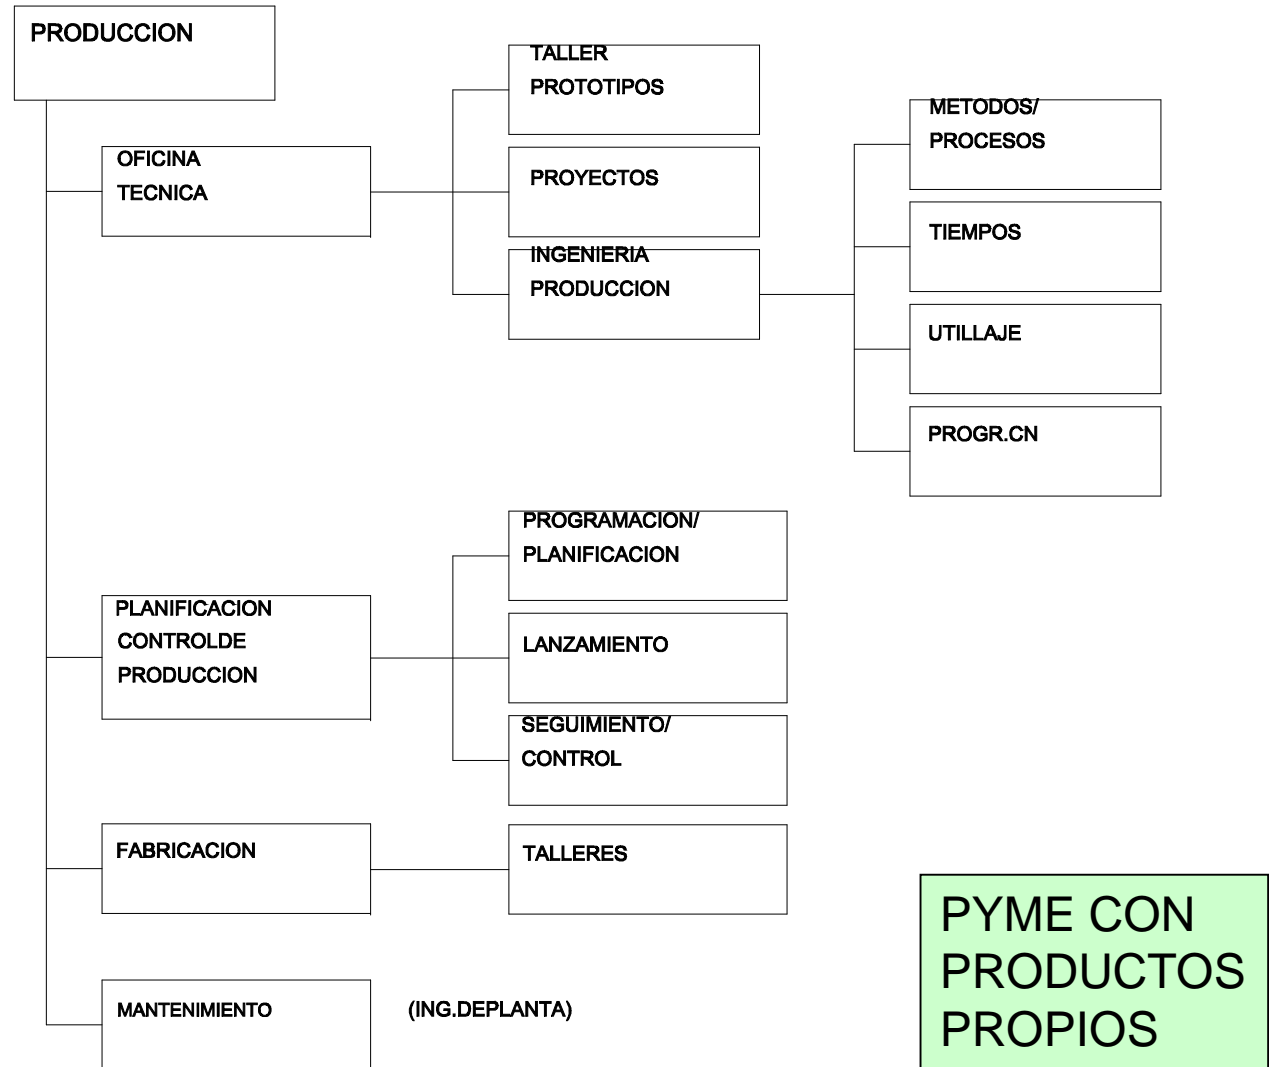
PRODUCCION

OFICINA TECNICA

TALLER PROTOTIPOS

PROYECTOS

INGENIERIA PRODUCCION

METODOS/ PROCESOS

TIEMPOS

UTILLAJE

PROGR.CN

PLANIFICACION CONTROLDE PRODUCCION

PROGRAMACION/ PLANIFICACION

LANZAMIENTO

SEGUIMIENTO/ CONTROL

FABRICACION

TALLERES

MANTENIMIENTO

(ING.DEPLANTA)

PYME CON PRODUCTOS PROPIOS